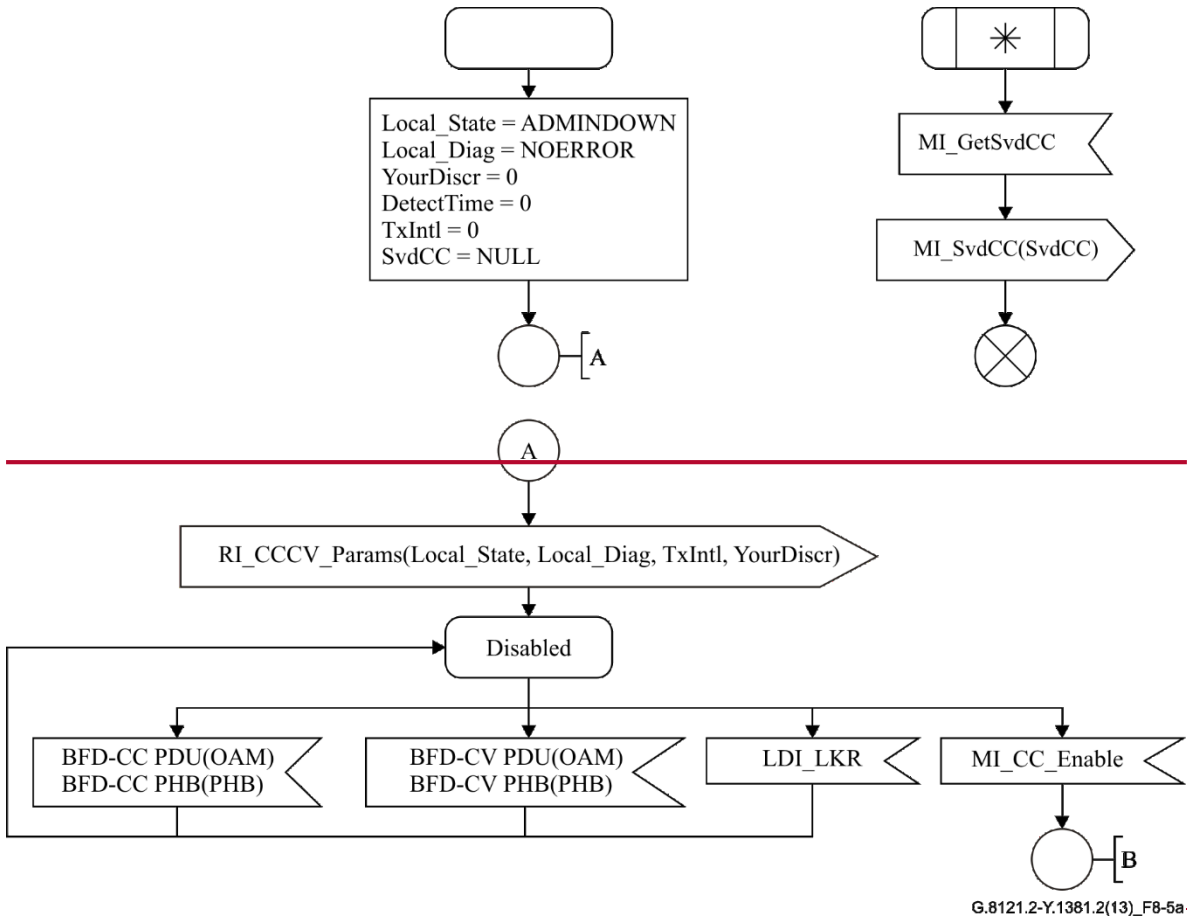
Local_State = ADMINDOWN
Local_Diag = NOERROR
YourDiscr = 0
DetectTime = 0
TxIntl = 0
SvdCC = NULL

A

*

MI_GetSvdCC

MI_SvdCC(SvdCC)

A

RI_CCCV_Params(Local_State, Local_Diag, TxIntl, YourDiscr)

Disabled

BFD-CC PDU(OAM)
BFD-CC PHB(PHB)

BFD-CV PDU(OAM)
BFD-CV PHB(PHB)

LDI_LKR

MI_CC_Enable

B

G.8121.2-Y.1381.2(13)_F8-5a